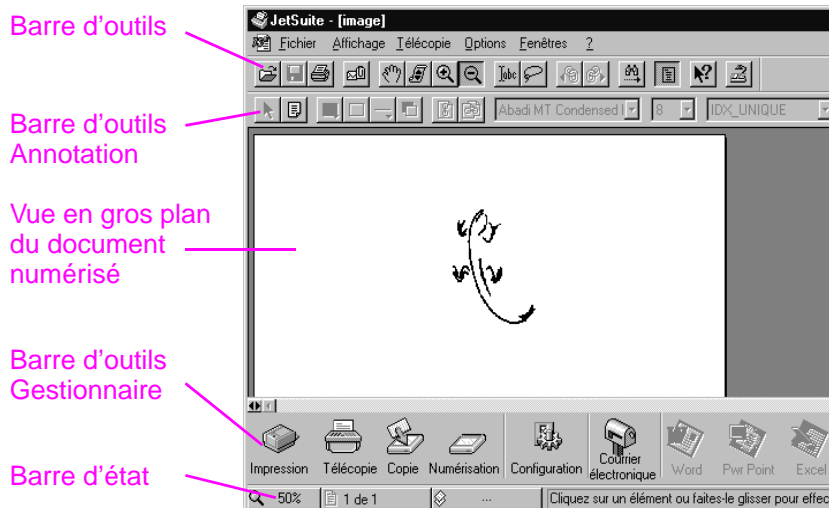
Barre d’outils

Barre d’outils Annotation

Vue en gros plan du document numérisé

Barre d’outils Gestionnaire

Barre d’état

JetSuite - [image]

Fichier Affichage Télécopie Options Fenêtres ?

Abadi MT Condensed l 8 IDX_UNIQUE

Impression Télécopie Copie Numérisation Configuration Courrier électronique Word Pwr Point Excel

50% 1 de 1 ... Cliquez sur un élément ou faites-le glisser pour effec